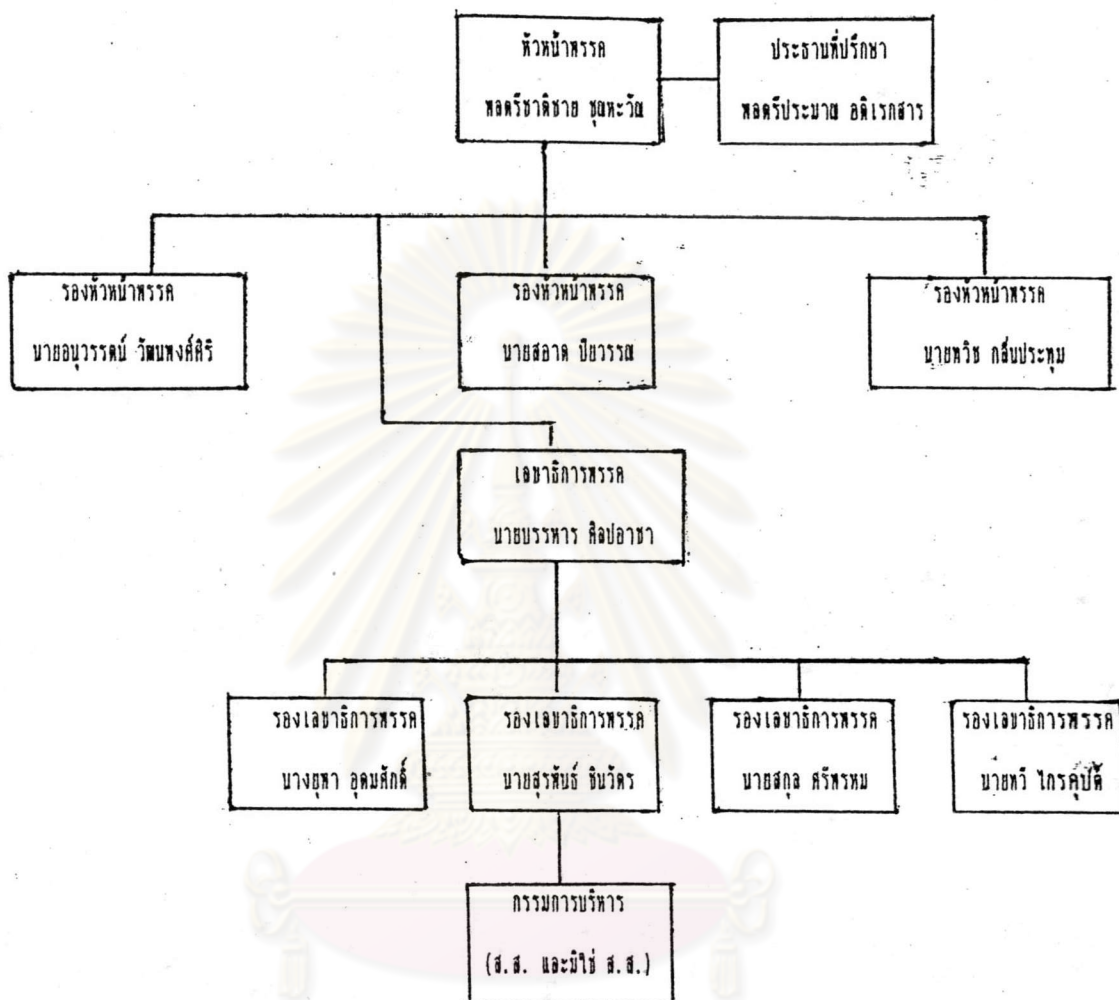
หัวหน้าพรรค
พลตรีชาติชาย ชุณหะวัณ

ประธานที่ปรึกษา
พลตรีประมาณ อดิเรกสาร

รองหัวหน้าพรรค
นายอนุวรรตน์ วัฒนพงศ์ศิริ

รองหัวหน้าพรรค
นายสอาด ปิยวรรณ

รองหัวหน้าพรรค
นายหวิช กลิ่นประทุม

เลขาธิการพรรค
นายบรรหาร ศิลปอาชา

รองเลขาธิการพรรค
นางอุษา อุดมศักดิ์

รองเลขาธิการพรรค
นายสุรพันธ์ ชินวัตร

รองเลขาธิการพรรค
นายสกุล ศรีพรหม

รองเลขาธิการพรรค
นายทวี ไกรคุปต์

กรรมการบริหาร
(ส.ส. และมิใช่ ส.ส.)